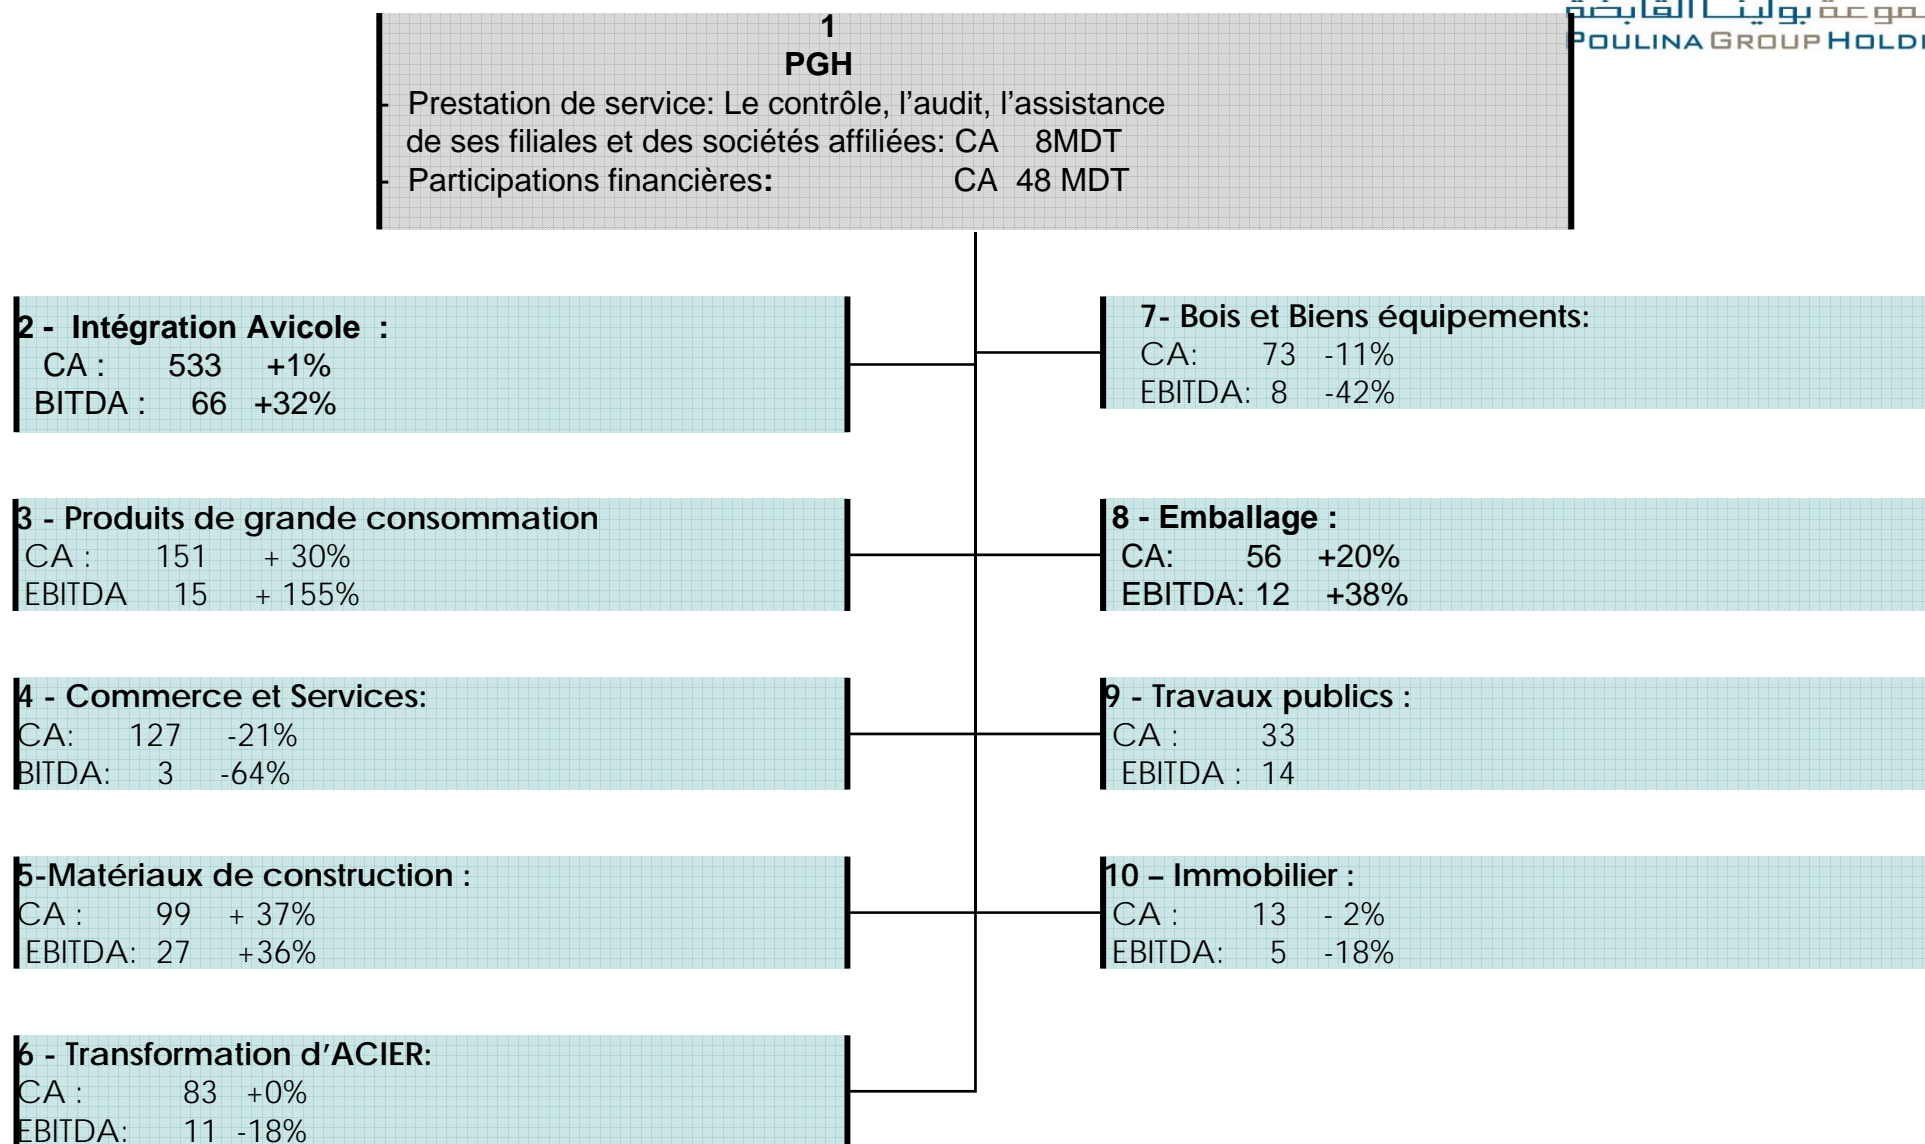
مجموعة بولينا القابضة
POULINA GROUP HOLDI

1
PGH
- Prestation de service: Le contrôle, l'audit, l'assistance de ses filiales et des sociétés affiliées: CA 8MDT
- Participations financières: CA 48 MDT

2 - Intégration Avicole :
CA : 533 +1%
BITDA : 66 +32%

3 - Produits de grande consommation
CA : 151 + 30%
EBITDA 15 + 155%

4 - Commerce et Services:
CA: 127 -21%
BITDA: 3 -64%

5-Matériaux de construction :
CA : 99 + 37%
EBITDA: 27 +36%

6 - Transformation d'ACIER:
CA : 83 +0%
EBITDA: 11 -18%

7- Bois et Biens équipements:
CA: 73 -11%
EBITDA: 8 -42%

8 - Emballage :
CA: 56 +20%
EBITDA: 12 +38%

9 - Travaux publics :
CA : 33
EBITDA : 14

10 – Immobilier :
CA : 13 - 2%
EBITDA: 5 -18%